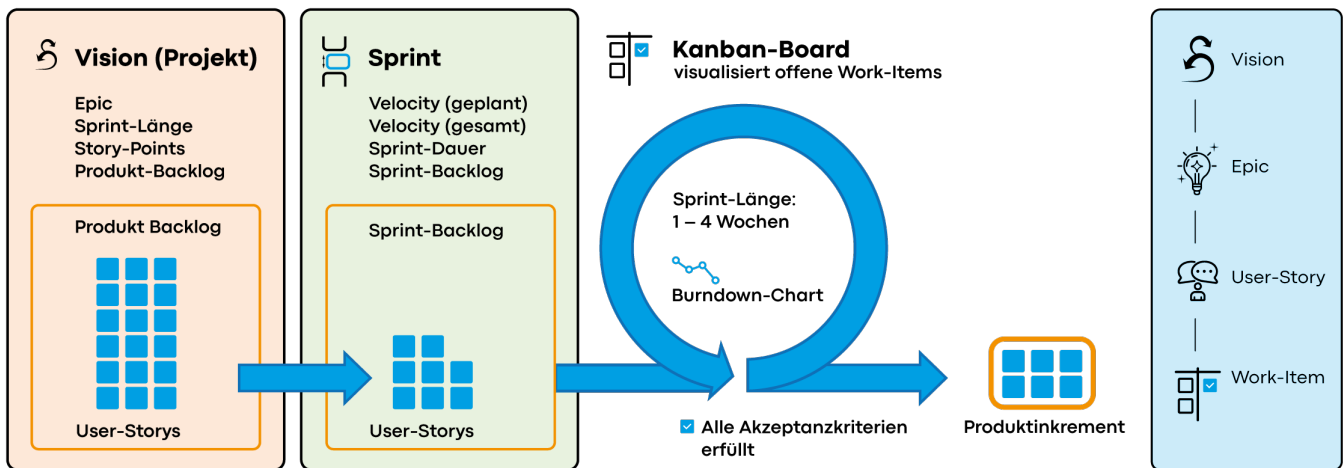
Vision (Projekt)

Epic
Sprint-Länge
Story-Points
Produkt-Backlog

Produkt Backlog

User-Storys

Sprint

Velocity (geplant)
Velocity (gesamt)
Sprint-Dauer
Sprint-Backlog

Sprint-Backlog

User-Storys

Kanban-Board
visualisiert offene Work-Items

Sprint-Länge:
1 – 4 Wochen

Burndown-Chart

Alle Akzeptanzkriterien erfüllt

Produktinkrement

Vision

Epic

User-Story

Work-Item